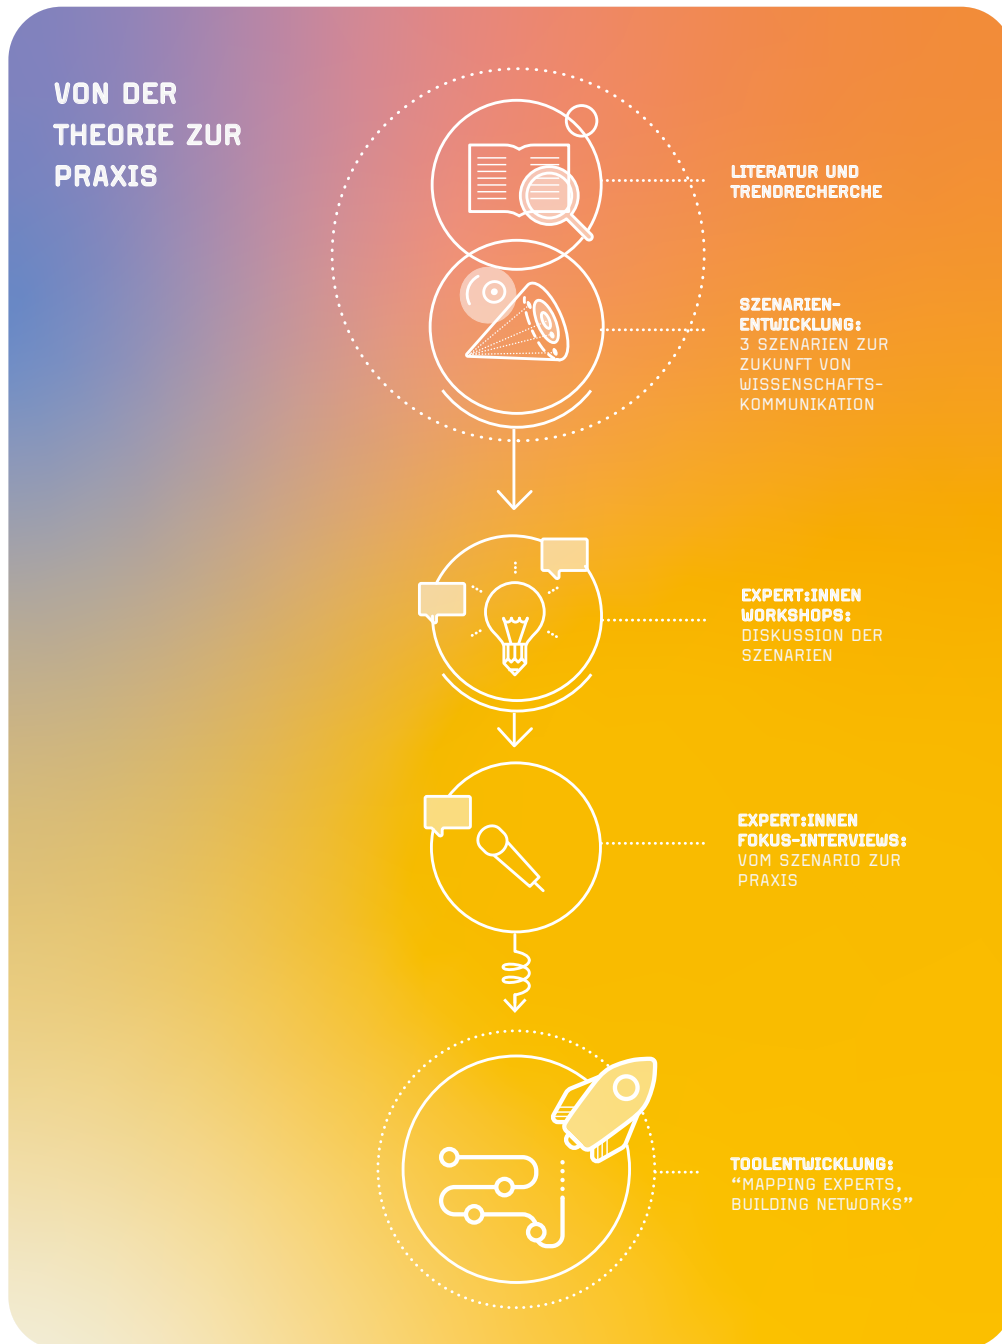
VON DER THEORIE ZUR PRAXIS

LITERATUR UND TRENDRECHERCHE

SZENARIEN-ENTWICKLUNG:
3 SZENARIEN ZUR ZUKUNFT VON WISSENSCHAFTS-KOMMUNIKATION

EXPERT:INNEN WORKSHOPS:
DISKUSSION DER SZENARIEN

EXPERT:INNEN FOKUS-INTERVIEWS:
VOM SZENARIO ZUR PRAXIS

TOOLENTWICKLUNG:
"MAPPING EXPERTS, BUILDING NETWORKS"